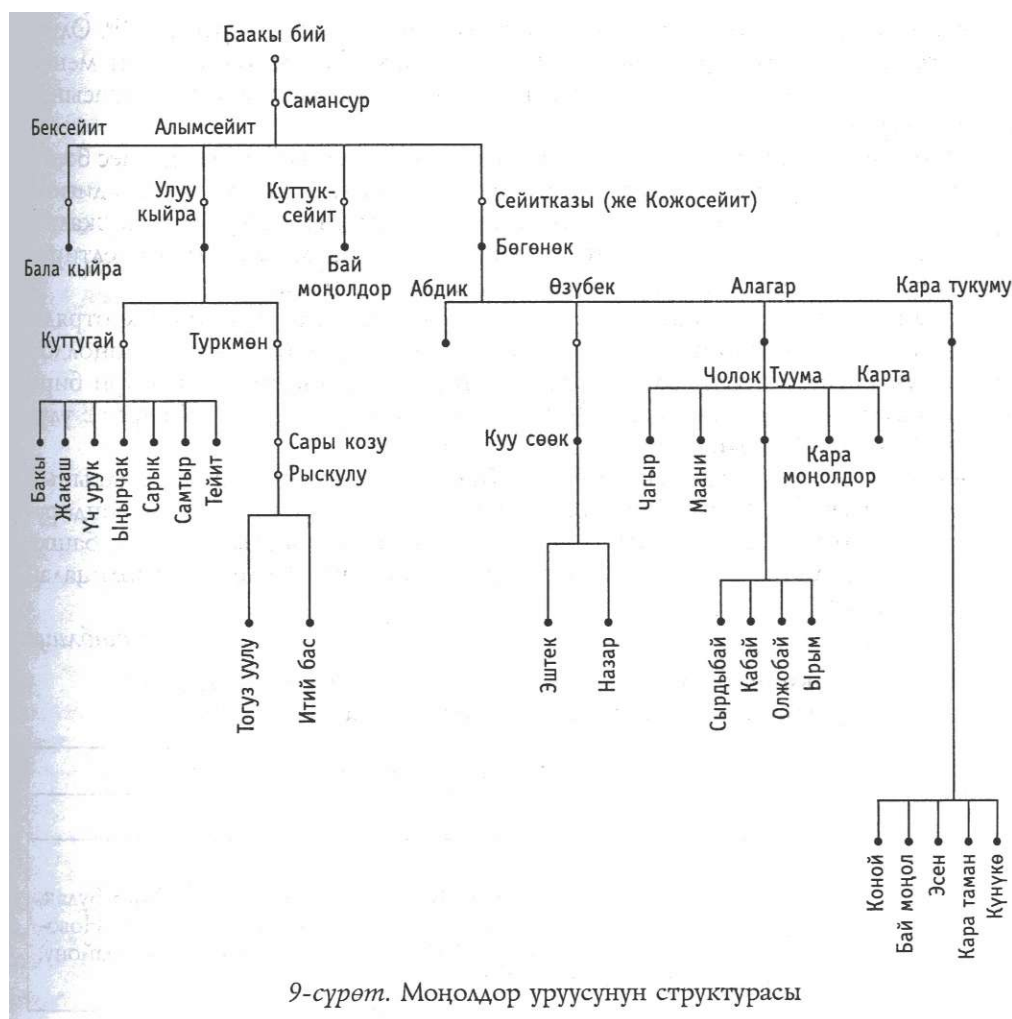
Баакы бий

Самансур

Бексейит

Алымсейит

Улуу кыйра

Куттук-сейит

Сейитказы (же Кожосейит)

Бала кыйра

Бай моңолдор

Бөгөнөк

Абдик

Өзүбек

Алагар

Кара тукуму

Куттугай

Туркмөн

Чолок

Туума

Карта

Бакы

Жакаш

Үч урук

Ыңырчак

Сарык

Самтыр

Тейит

Сары козу

Рыскулу

Куу сөөк

Чагыр

Маани

Кара моңолдор

Тогуз уулу

Итий бас

Эштек

Назар

Сырдыбай

Кабай

Олжобай

Ырым

Коной

Бай моңол

Эсен

Кара таман

Күнүкө

9-сүрөт. Моңолдор уруусунун структурасы